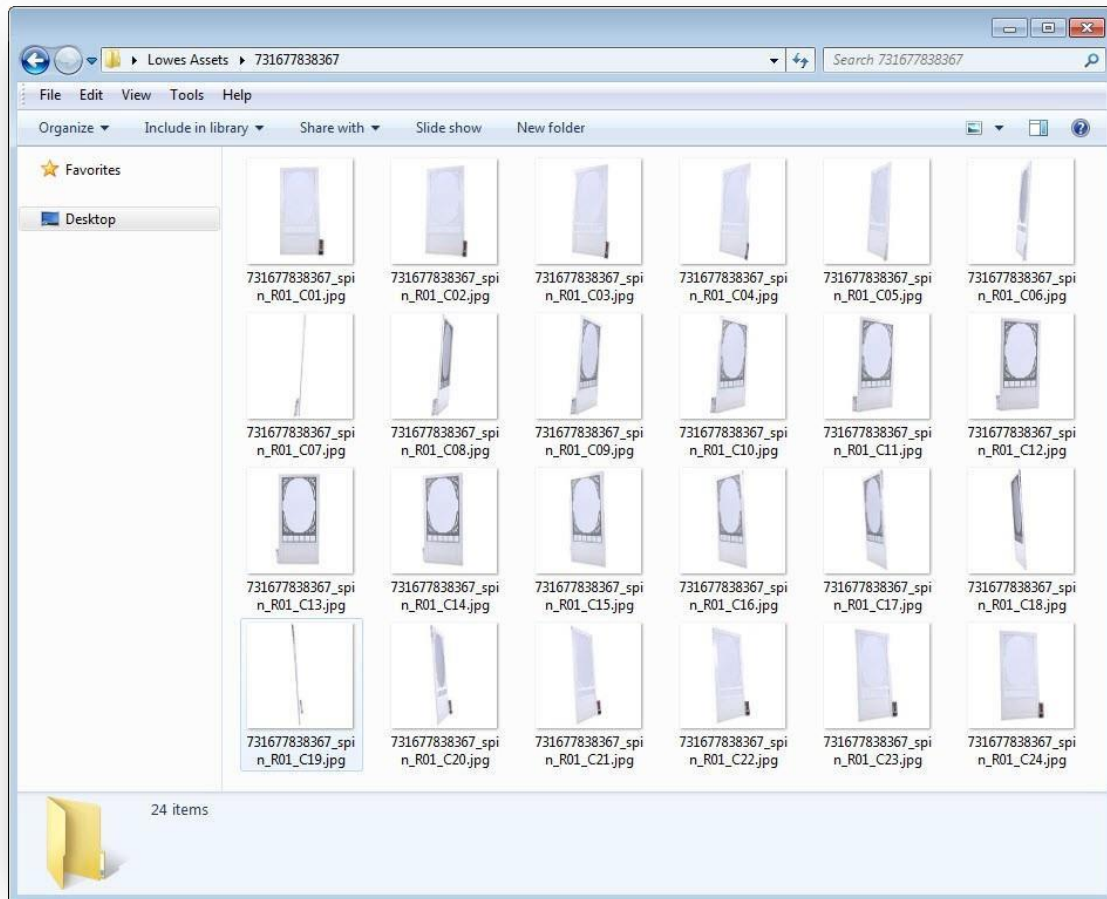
Lowes Assets ▸ 731677838367

Search 731677838367

File Edit View Tools Help

Organize ▾ Include in library ▾ Share with ▾ Slide show New folder

Favorites

Desktop

731677838367_spin_R01_C01.jpg
731677838367_spin_R01_C02.jpg
731677838367_spin_R01_C03.jpg
731677838367_spin_R01_C04.jpg
731677838367_spin_R01_C05.jpg
731677838367_spin_R01_C06.jpg
731677838367_spin_R01_C07.jpg
731677838367_spin_R01_C08.jpg
731677838367_spin_R01_C09.jpg
731677838367_spin_R01_C10.jpg
731677838367_spin_R01_C11.jpg
731677838367_spin_R01_C12.jpg
731677838367_spin_R01_C13.jpg
731677838367_spin_R01_C14.jpg
731677838367_spin_R01_C15.jpg
731677838367_spin_R01_C16.jpg
731677838367_spin_R01_C17.jpg
731677838367_spin_R01_C18.jpg
731677838367_spin_R01_C19.jpg
731677838367_spin_R01_C20.jpg
731677838367_spin_R01_C21.jpg
731677838367_spin_R01_C22.jpg
731677838367_spin_R01_C23.jpg
731677838367_spin_R01_C24.jpg

24 items